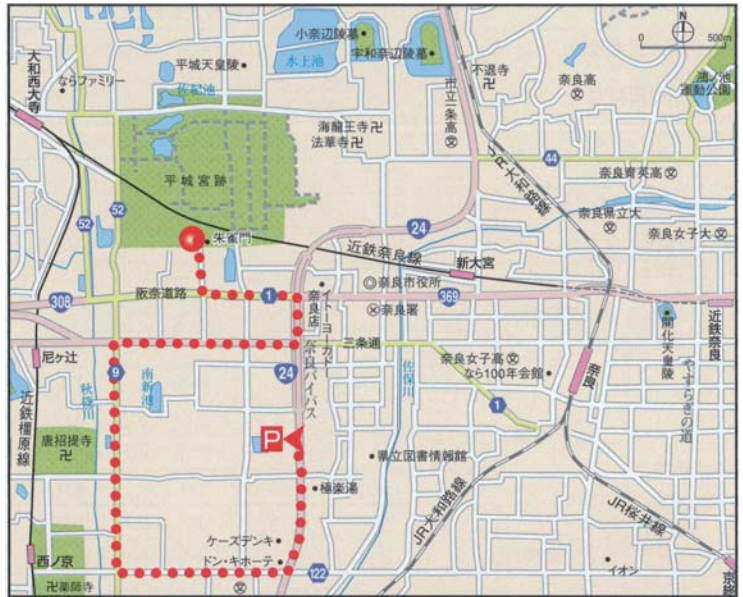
N
0 500m
小奈辺陵墓
宇和奈辺陵墓
水上池
大和西大寺
ならファミリー
平城天皇陵
佐紀池
不退寺
奈良高
市立一条高
鴻ノ池運動公園
海龍王寺
法華寺
JR大和路線
44
奈良育英高
平城宮跡
52
奈良県立大
24
奈良女子大
朱雀門
近鉄奈良線
新大宮
奈良市役所
308
阪奈道路
1
369
イトーヨーカドー奈良店
奈良署
近鉄奈良
尼ヶ辻
三条通
開化天皇陵
9
南新池
24
奈良バイパス
佐保川
奈良女子高
なら100年会館
奈良
秋篠川
1
やすらぎの道
唐招提寺
近鉄橿原線
P
県立図書情報館
極楽湯
JR大和路線
JR桜井線
ケーズデンキ
ドン・キホーテ
西ノ京
122
薬師寺
イオン
京終